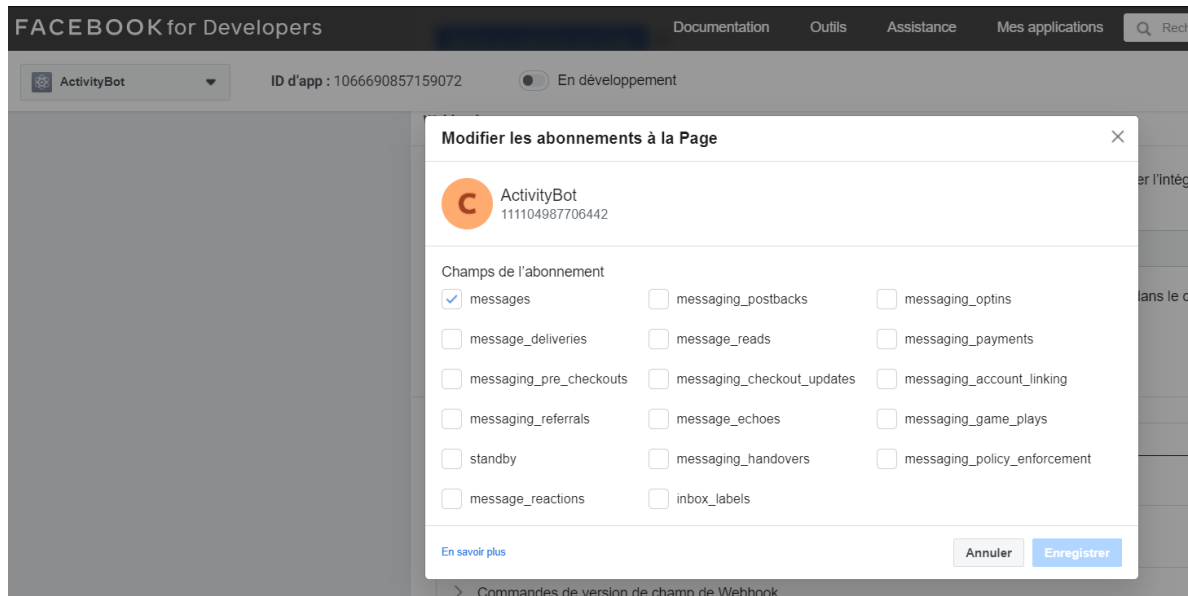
FACEBOOK for Developers

Documentation Outils Assistance Mes applications Rech

ActivityBot

ID d'app : 1066690857159072

En développement

Modifier les abonnements à la Page

×

C ActivityBot
111104987706442

er l'intég

Champs de l'abonnement

| | | |
|---|---|---|
| messages | messaging_postbacks | messaging_optins |
| message_deliveries | message_reads | messaging_payments |
| messaging_pre_checkouts | messaging_checkout_updates | messaging_account_linking |
| messaging_referrals | message_echoes | messaging_game_plays |
| standby | messaging_handovers | messaging_policy_enforcement |
| message_reactions | inbox_labels | |

lans le c

En savoir plus

Annuler Enregistrer

Commandes de version de champ de Webhook